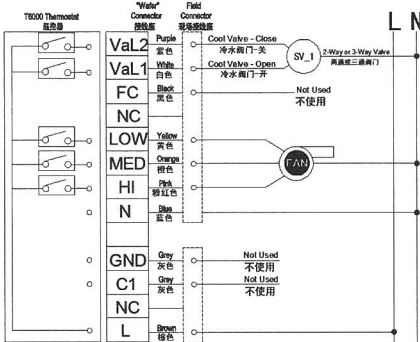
T6000 Thermostat
温控器

"Wafer" Connector
接线座

Field Connector
现场接线座

L N

VaL2
Purple
紫色
Cool Valve - Close
冷水阀门-关

VaL1
White
白色
Cool Valve - Open
冷水阀门-开

SV_1

2-Way or 3-Way Valve
两通或三通阀门

FC
Black
黑色
Not Used
不使用

NC

LOW
Yellow
黄色

MED
Orange
橙色

FAN

HI
Pink
粉红色

N
Blue
蓝色

GND
Grey
灰色
Not Used
不使用

C1
Grey
灰色
Not Used
不使用

NC

L
Brown
棕色